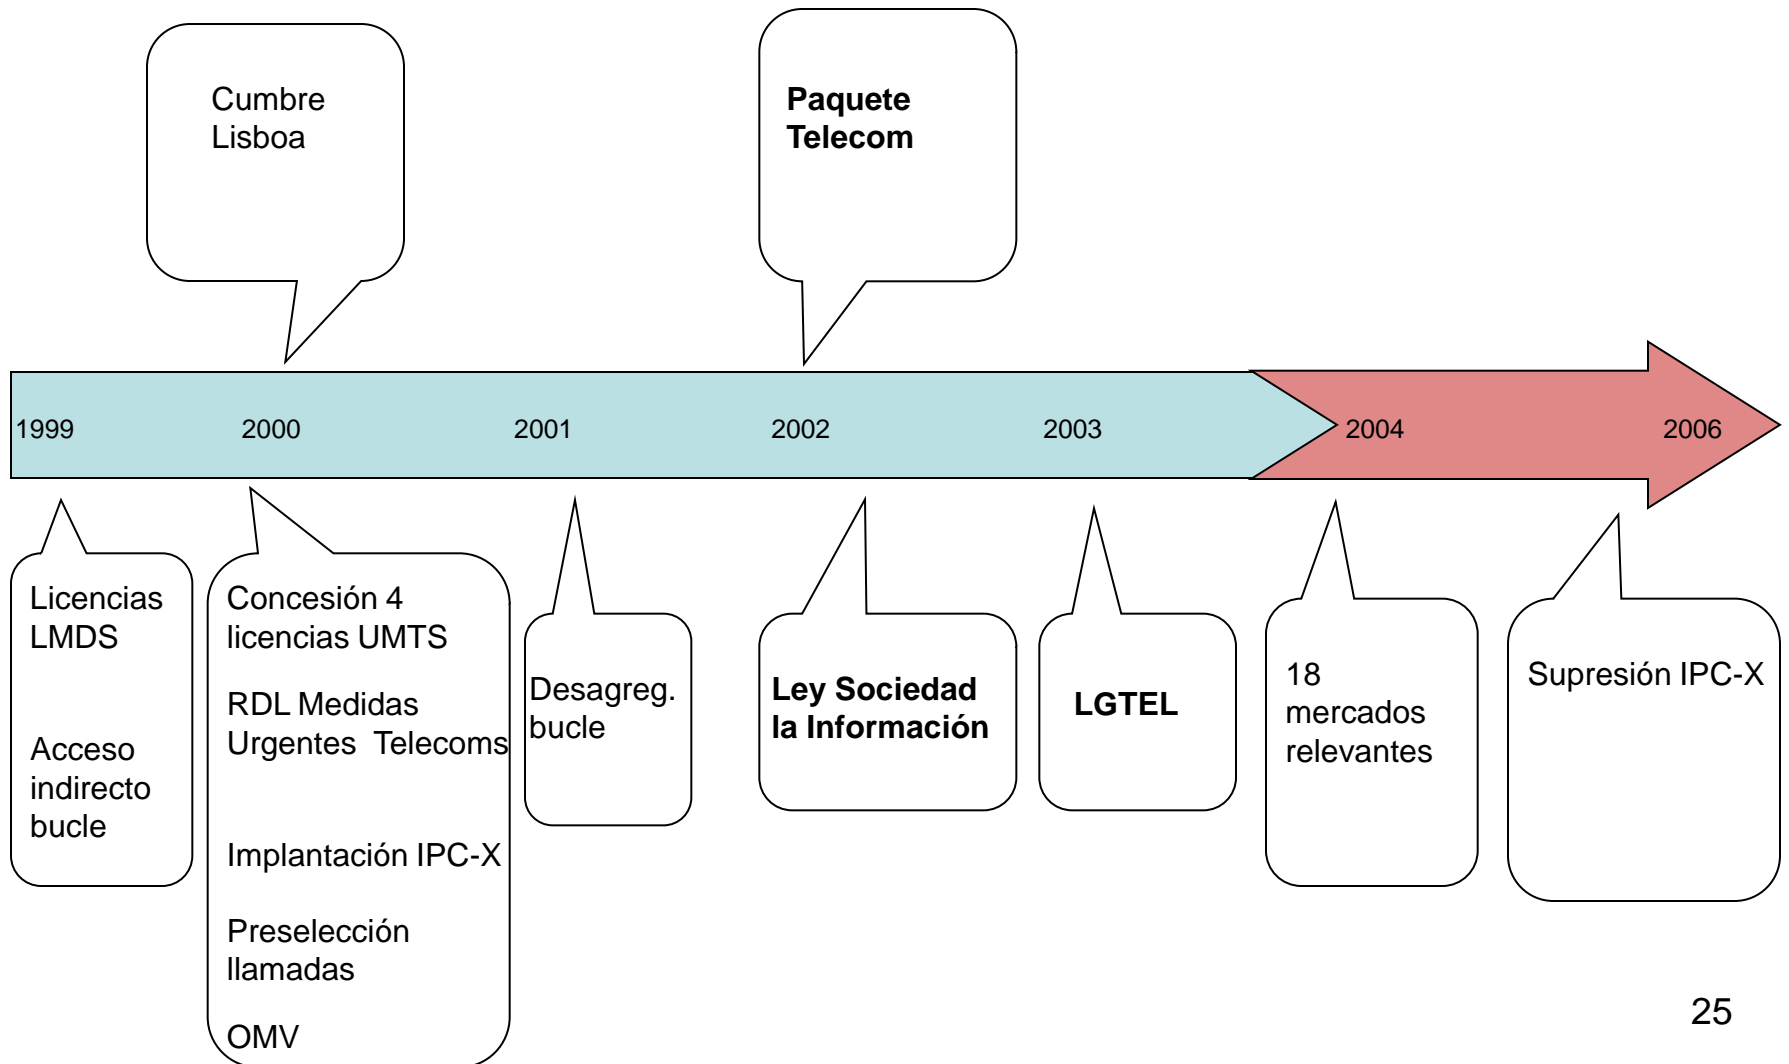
Cumbre Lisboa

Paquete Telecom

1999 2000 2001 2002 2003 2004 2006

Licencias LMDS

Acceso indirecto bucle

Concesión 4 licencias UMTS

RDL Medidas Urgentes Telecoms

Implantación IPC-X

Preselección llamadas

OMV

Desagreg. bucle

Ley Sociedad la Información

LGTEL

18 mercados relevantes

Supresión IPC-X

25